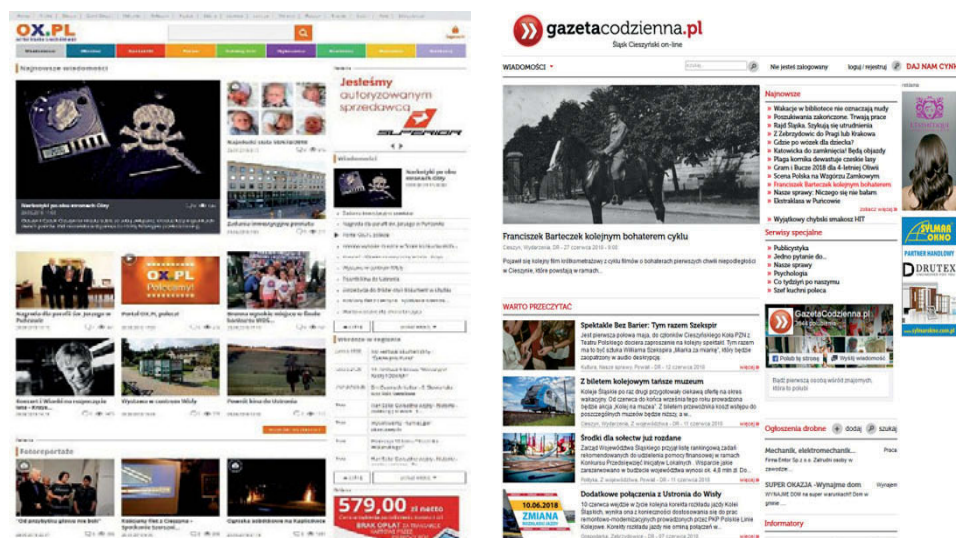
OX.PL

Najnowsze wiadomości

Jesteśmy autoryzowanym sprzedawcą

SUPERIOR

Wiadomości

Fotoreportaże

579,00

BRAK OPŁAT

gazetacodzienna.pl

Śląsk Cieszyński on-line

WIADOMOŚCI

Nie jesteś zalogowany

loguj / rejestruj

DAJ NAM CYNK

Franciszek Barteczek kolejnym bohaterem cyklu

Cieszyn, Wydarzenia, DR - 27 czerwca 2018 - 9:00

Pojawił się kolejny film krótkometrażowy z cyklu filmów o bohaterach pierwszych chwil niepodległości w Cieszynie, które powstają w ramach...

Najnowsze

» Wakacje w bibliotece nie oznaczają nudy
» Poszukiwania zakończone. Trwają prace
» Rajd Śląska. Szykują się utrudnienia
» Z Zebrzydowic do Pragi lub Krakowa
» Gdzie po wózek dla dziecka?
» Katowicka do zamknięcia! Będą objazdy
» Plaga kornika dewastuje cieszkie lasy
» Grom i Bucze 2018 dla 4-letniej Oliwii
» Scena Polska na Wzgórzu Zamkowym
» Franciszek Barteczek kolejnym bohaterem
» Nasze sprawy: Niczego się nie bałam
» Ekotraklasa w Puńcowie

» Wyjątkowy chybski smakosz HIT

Serwisy specjalne

» Publicystyka
» Jedno pytanie do...
» Nasze sprawy
» Psychologia
» Co tydzień po naszemu
» Szef kuchni poleca

WARTO PRZECZYTAĆ

Spektakle Bez Barier: Tym razem Szekspir

Z biletem kolejowym taniej do muzeum

Środki dla sołectw już rozdane

Dodatkowe połączenia z Ustronia do Wisły

10.06.2018 ZMIANA

GazetaCodzienna.pl

Ogłoszenia drobne

dodaj

szukaj

Mechanik, elektromechanik...

Praca

SUPER OKAZJA -Wynajmę dom

Wynajem

Informatory

SYLMAR OKNO

PARTNER HANDLOWY

DRUTEX